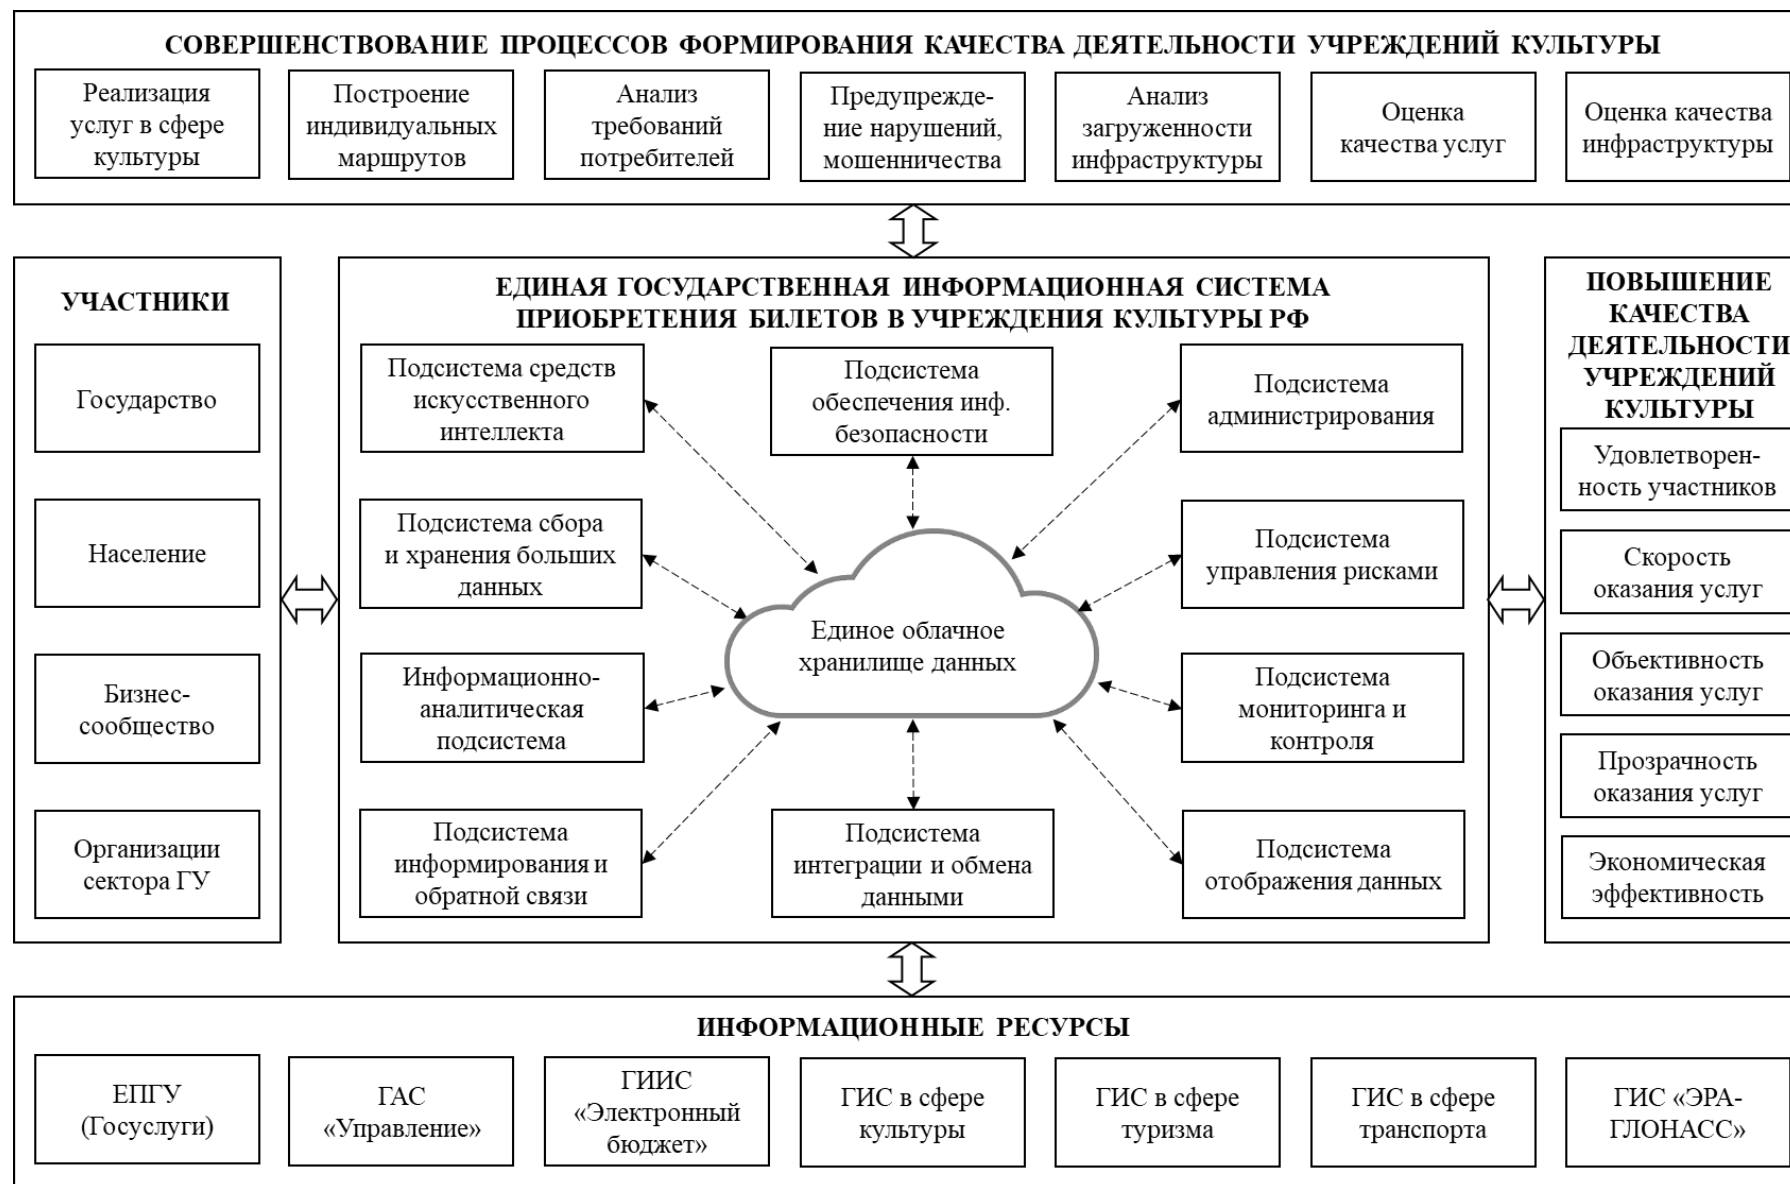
СОВЕРШЕНСТВОВАНИЕ ПРОЦЕССОВ ФОРМИРОВАНИЯ КАЧЕСТВА ДЕЯТЕЛЬНОСТИ УЧРЕЖДЕНИЙ КУЛЬТУРЫ

Реализация услуг в сфере культуры

Построение индивидуальных маршрутов

Анализ требований потребителей

Предупреждение нарушений, мошенничества

Анализ загруженности инфраструктуры

Оценка качества услуг

Оценка качества инфраструктуры

УЧАСТНИКИ

Государство

Население

Бизнес-сообщество

Организации сектора ГУ

ЕДИНАЯ ГОСУДАРСТВЕННАЯ ИНФОРМАЦИОННАЯ СИСТЕМА ПРИОБРЕТЕНИЯ БИЛЕТОВ В УЧРЕЖДЕНИЯ КУЛЬТУРЫ РФ

Подсистема средств искусственного интеллекта

Подсистема обеспечения инф. безопасности

Подсистема администрирования

Подсистема сбора и хранения больших данных

Подсистема управления рисками

Единое облачное хранилище данных

Информационно-аналитическая подсистема

Подсистема мониторинга и контроля

Подсистема информирования и обратной связи

Подсистема интеграции и обмена данными

Подсистема отображения данных

ПОВЫШЕНИЕ КАЧЕСТВА ДЕЯТЕЛЬНОСТИ УЧРЕЖДЕНИЙ КУЛЬТУРЫ

Удовлетворенность участников

Скорость оказания услуг

Объективность оказания услуг

Прозрачность оказания услуг

Экономическая эффективность

ИНФОРМАЦИОННЫЕ РЕСУРСЫ

ЕПГУ (Госуслуги)

ГАС «Управление»

ГИИС «Электронный бюджет»

ГИС в сфере культуры

ГИС в сфере туризма

ГИС в сфере транспорта

ГИС «ЭРА-ГЛОНАСС»